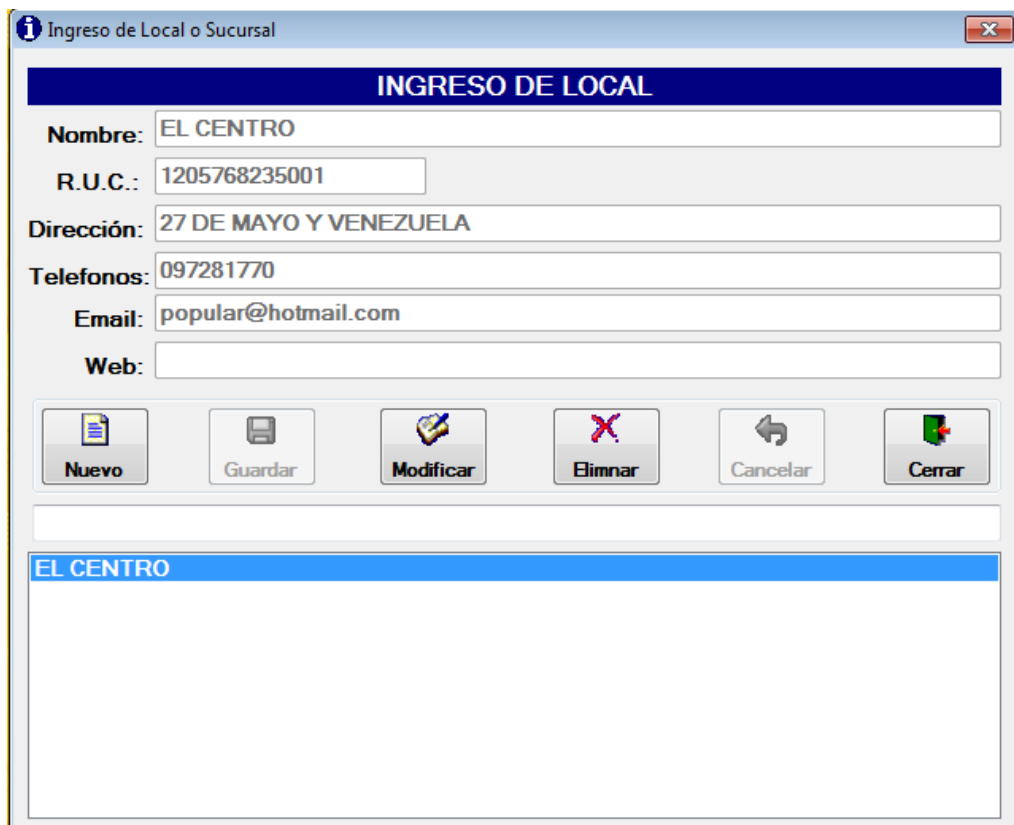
Ingreso de Local o Sucursal

INGRESO DE LOCAL

Nombre: EL CENTRO

R.U.C.: 1205768235001

Dirección: 27 DE MAYO Y VENEZUELA

Telefonos: 097281770

Email: popular@hotmail.com

Web:

Nuevo Guardar Modificar Elimnar Cancelar Cerrar

EL CENTRO